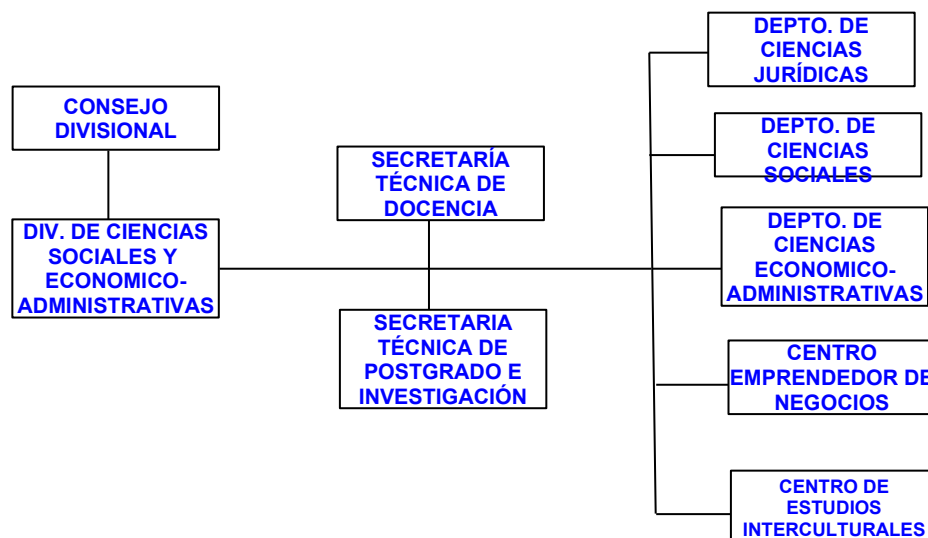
CONSEJO DIVISIONAL

DIV. DE CIENCIAS SOCIALES Y ECONOMICO-ADMINISTRATIVAS

SECRETARÍA TÉCNICA DE DOCENCIA

SECRETARIA TÉCNICA DE POSTGRADO E INVESTIGACIÓN

DEPTO. DE CIENCIAS JURÍDICAS

DEPTO. DE CIENCIAS SOCIALES

DEPTO. DE CIENCIAS ECONOMICO-ADMINISTRATIVAS

CENTRO EMPRENDEDOR DE NEGOCIOS

CENTRO DE ESTUDIOS INTERCULTURALES